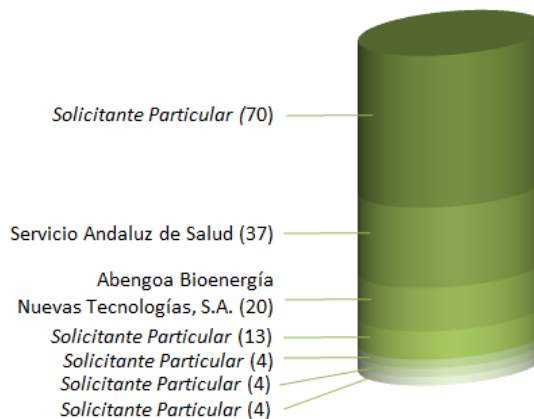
Solicitante Particular (70)

Servicio Andaluz de Salud (37)

Abengoa Bioenergía Nuevas Tecnologías, S.A. (20)

Solicitante Particular (13)

Solicitante Particular (4)

Solicitante Particular (4)

Solicitante Particular (4)